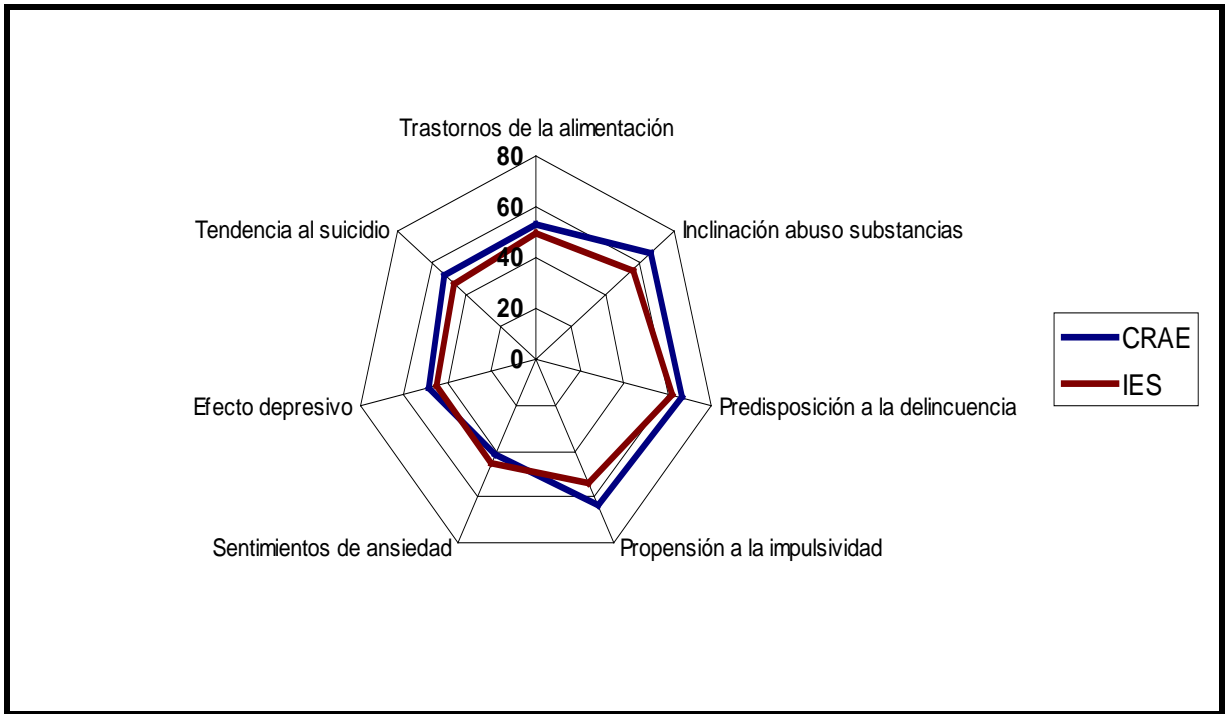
Trastornos de la alimentación

80

60

40

20

0

Tendencia al suicidio

Inclinación abuso substancias

Efecto depresivo

Predisposición a la delincuencia

Sentimientos de ansiedad

Propensión a la impulsividad

CRAE

IES